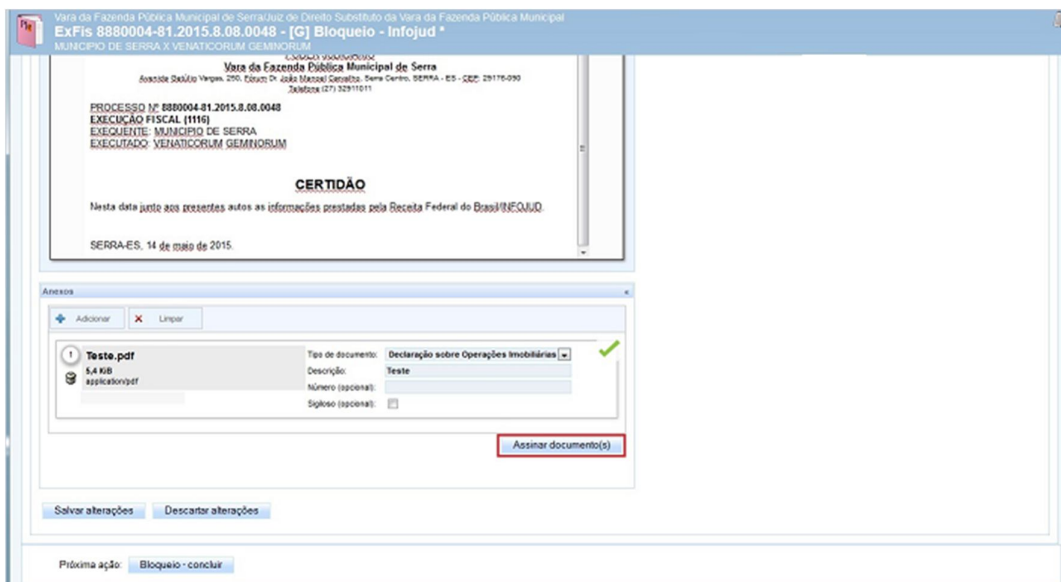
Vara da Fazenda Pública Municipal de Serra/Juiz de Direito Substituto da Vara da Fazenda Pública Municipal
ExFis 8880004-81.2015.8.08.0048 - [G] Bloqueio - Infojud *
MUNICIPIO DE SERRA X VENATICORUM GEMINORUM

Vara da Fazenda Pública Municipal de Serra
Avenida Getúlio Vargas, 250, Fórum Dr. João Manoel Carvalho, Serra Centro, SERRA - ES - CEP: 29176-090
Telefone:(27) 32911011

PROCESSO Nº 8880004-81.2015.8.08.0048
EXECUÇÃO FISCAL (1116)
EXEQUENTE: MUNICIPIO DE SERRA
EXECUTADO: VENATICORUM GEMINORUM

CERTIDÃO

Nesta data junto aos presentes autos as informações prestadas pela Receita Federal do Brasil/INFOJUD.

SERRA-ES, 14 de maio de 2015.

Anexos

Adicionar
Limpar

Teste.pdf
5,4 KiB
application/pdf

Tipo de documento: Declaração sobre Operações Imobiliárias
Descrição: Teste
Número (opcional):
Sigiloso (opcional):

Assinar documento(s)

Salvar alterações
Descartar alterações

Próxima ação: Bloqueio - concluir